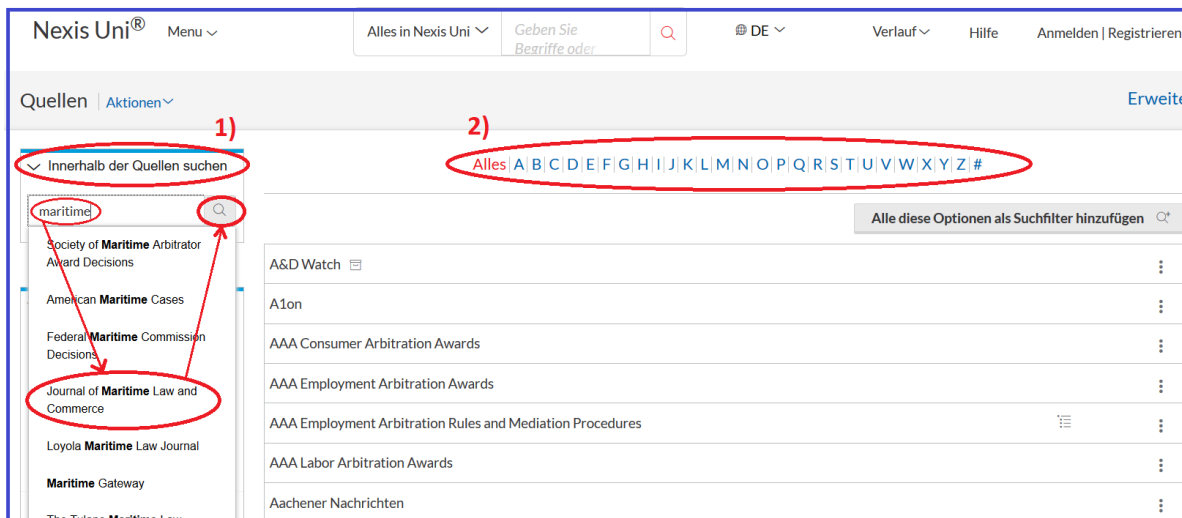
Nexis Uni® Menu

Alles in Nexis Uni

Geben Sie Begriffe oder

DE

Verlauf

Hilfe

Anmelden | Registrieren

Quellen | Aktionen

Erweite

1)

Innerhalb der Quellen suchen

maritime

Society of Maritime Arbitrator Award Decisions

American Maritime Cases

Federal Maritime Commission Decisions

Journal of Maritime Law and Commerce

Loyola Maritime Law Journal

Maritime Gateway

The Tulane Maritime Law

2)

Alles | A | B | C | D | E | F | G | H | I | J | K | L | M | N | O | P | Q | R | S | T | U | V | W | X | Y | Z | #

Alle diese Optionen als Suchfilter hinzufügen

A&D Watch

A1on

AAA Consumer Arbitration Awards

AAA Employment Arbitration Awards

AAA Employment Arbitration Rules and Mediation Procedures

AAA Labor Arbitration Awards

Aachener Nachrichten